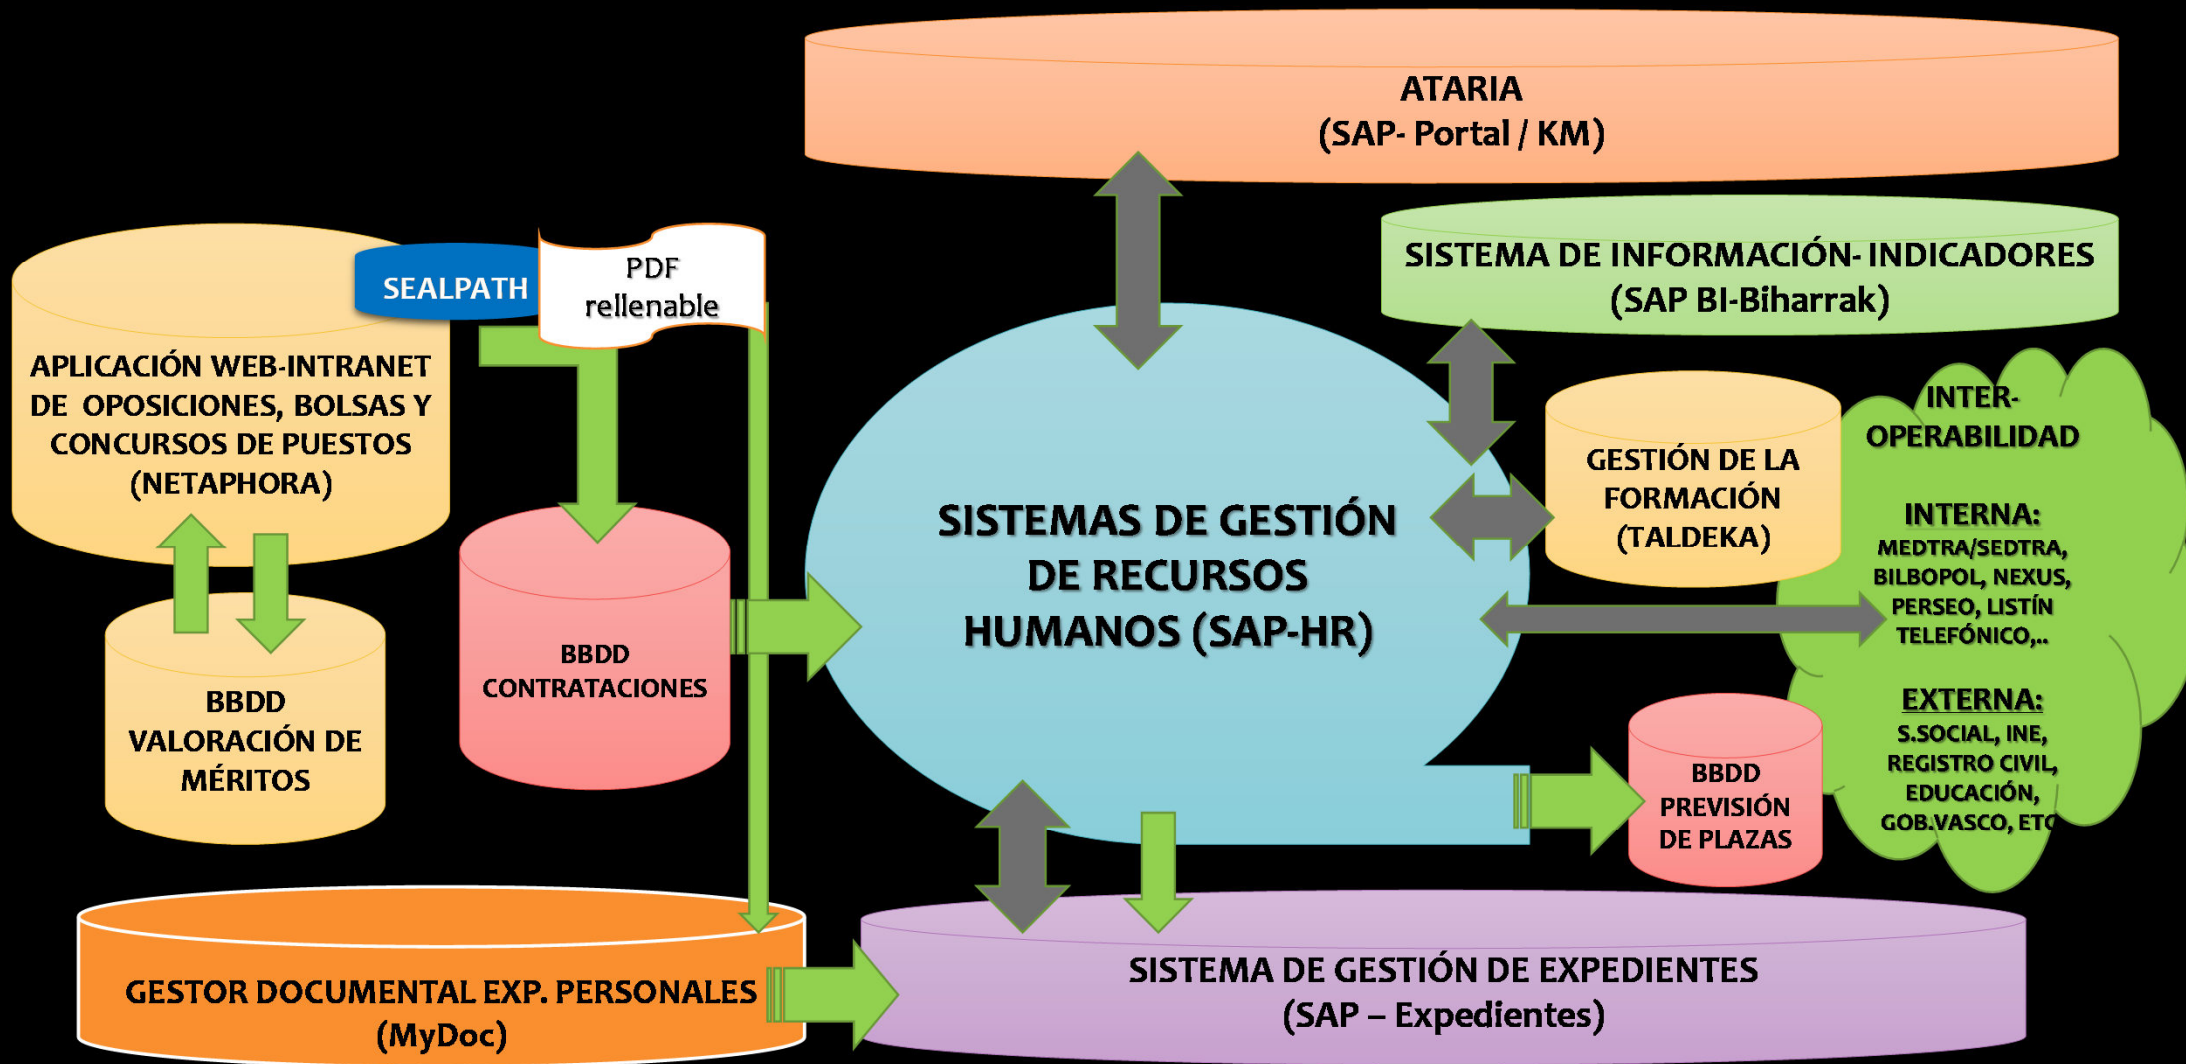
ATARIA
(SAP- Portal / KM)

SISTEMA DE INFORMACIÓN- INDICADORES
(SAP BI-Biharrak)

SEALPATH

PDF rellenable

APLICACIÓN WEB-INTRANET DE OPOSICIONES, BOLSAS Y CONCURSOS DE PUESTOS (NETAPHORA)

BBDD VALORACIÓN DE MÉRITOS

BBDD CONTRATACIONES

SISTEMAS DE GESTIÓN DE RECURSOS HUMANOS (SAP-HR)

GESTIÓN DE LA FORMACIÓN (TALDEKA)

INTER-OPERABILIDAD

INTERNA:
MEDTRA/SEDTRA, BILBOPOL, NEXUS, PERSEO, LISTÍN TELEFÓNICO,..

EXTERNA:
S.SOCIAL, INE, REGISTRO CIVIL, EDUCACIÓN, GOB.VASCO, ETC

BBDD PREVISIÓN DE PLAZAS

GESTOR DOCUMENTAL EXP. PERSONALES
(MyDoc)

SISTEMA DE GESTIÓN DE EXPEDIENTES
(SAP – Expedientes)